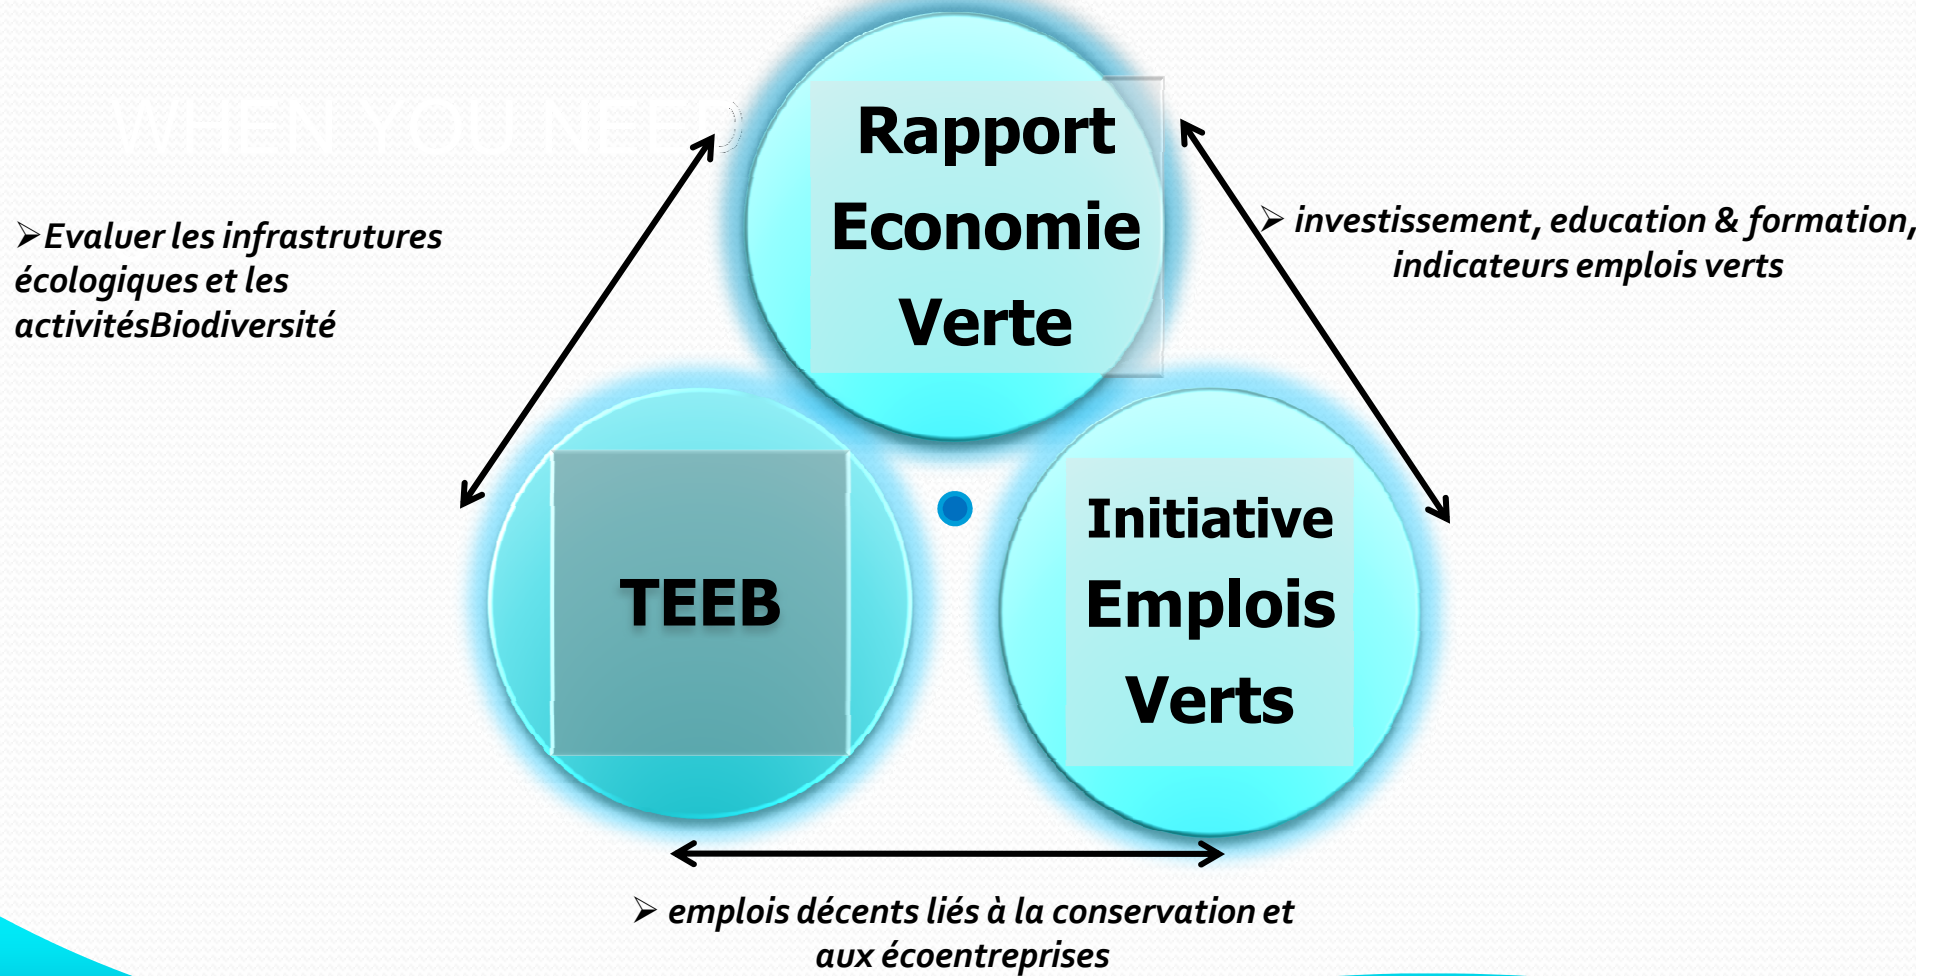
WHEN YOU NEED

Rapport Economie Verte

➢Evaluer les infrastructures écologiques et les activitésBiodiversité

➢ investissement, education & formation, indicateurs emplois verts

TEEB

Initiative Emplois Verts

➢ emplois décents liés à la conservation et aux écoentreprises